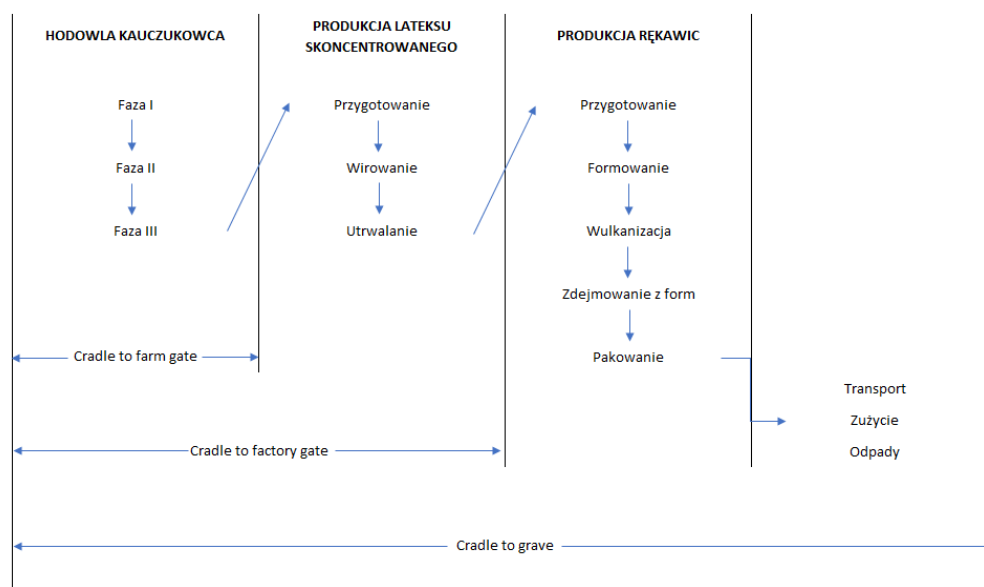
HODOWLA KAUCZUKOWCA

Faza I

Faza II

Faza III

PRODUKCJA LATEKSU SKONCENTROWANEGO

Przygotowanie

Wirowanie

Utrwalanie

PRODUKCJA RĘKAWIC

Przygotowanie

Formowanie

Wulkanizacja

Zdejmowanie z form

Pakowanie

Transport

Zużycie

Odpady

Cradle to farm gate

Cradle to factory gate

Cradle to grave